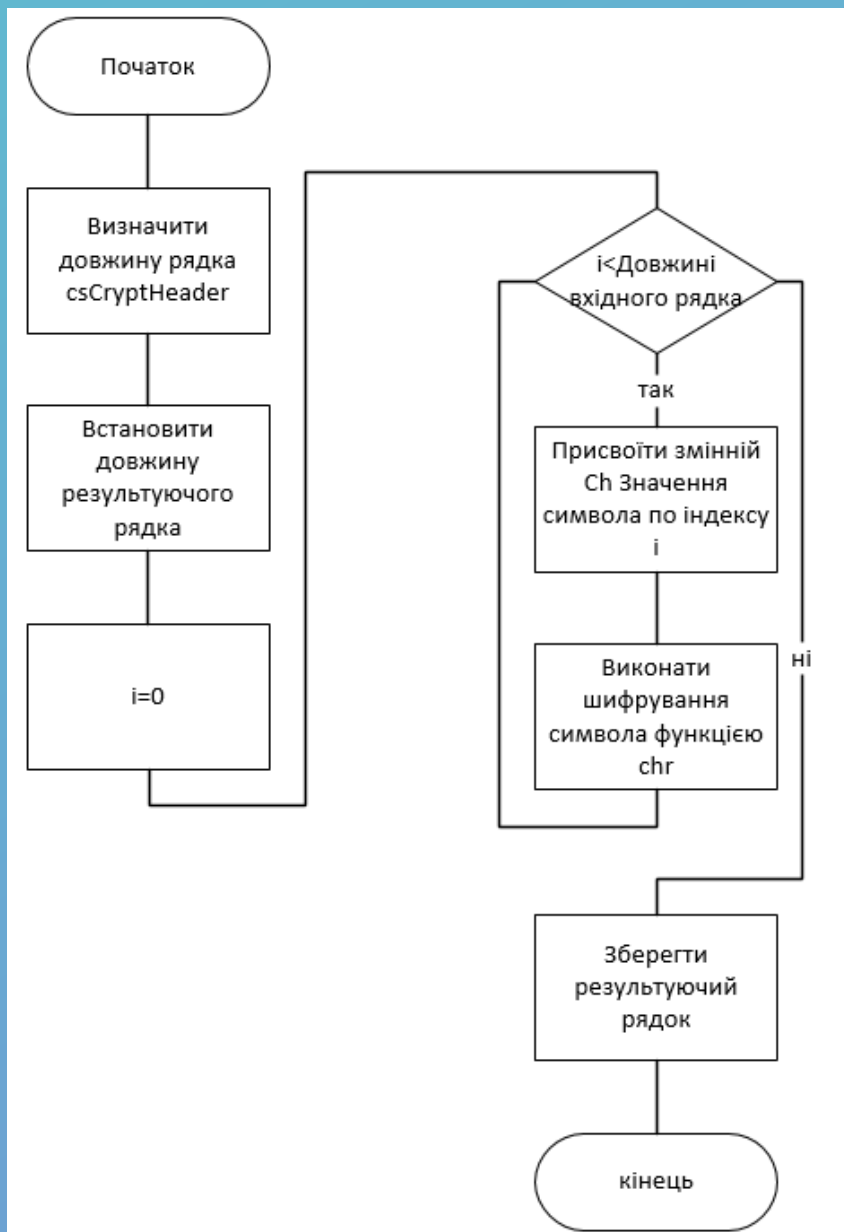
Початок

Визначити довжину рядка csCryptHeader

Встановити довжину результуючого рядка

i=0

i<Довжині вхідного рядка

так

Присвоїти змінній Ch Значення символа по індексу i

Виконати шифрування символа функцією chr

ні

Зберегти результуючий рядок

кінець